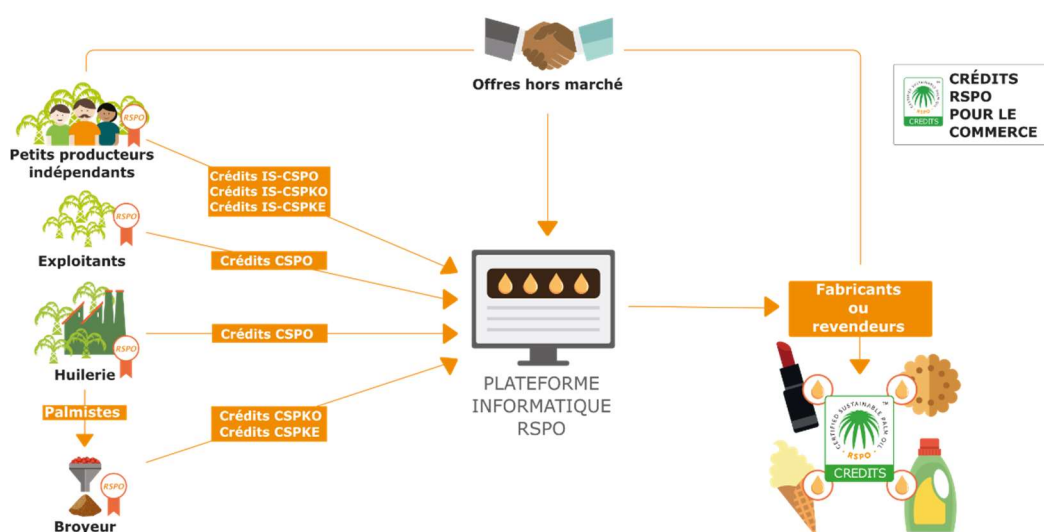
Offres hors marché

CERTIFIED SUSTAINABLE PALM OIL RSPO CREDITS
CRÉDITS RSPO POUR LE COMMERCE

RSPO
Petits producteurs indépendants

Crédits IS-CSPO
Crédits IS-CSPKO
Crédits IS-CSPKE

RSPO
Exploitants

Crédits CSPO

RSPO
Huilerie

Crédits CSPO

Palmistes

Crédits CSPKO
Crédits CSPKE

RSPO
Broyeur

PLATEFORME INFORMATIQUE RSPO

Fabricants ou revendeurs

CERTIFIED SUSTAINABLE PALM OIL
RSPO
CREDITS